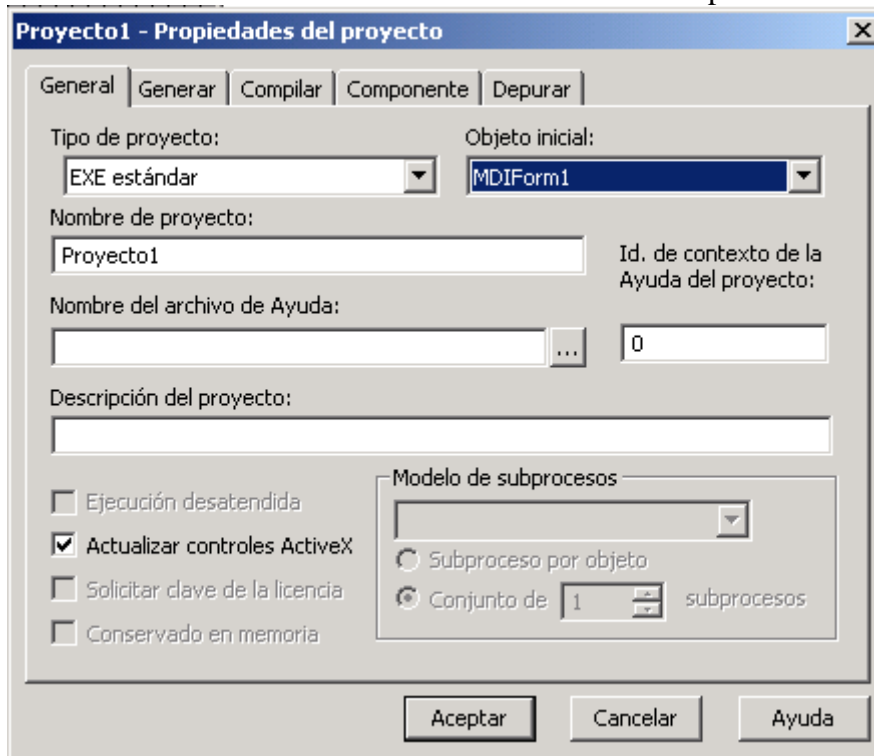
Proyecto1 - Propiedades del proyecto

General | Generar | Compilar | Componente | Depurar

Tipo de proyecto:
EXE estándar

Objeto inicial:
MDIForm1

Nombre de proyecto:
Proyecto1

Id. de contexto de la Ayuda del proyecto:
0

Nombre del archivo de Ayuda:
...

Descripción del proyecto:

Ejecución desatendida
Actualizar controles ActiveX
Solicitar clave de la licencia
Conservado en memoria

Modelo de subprocesos
Subproceso por objeto
Conjunto de 1 subprocesos

Aceptar
Cancelar
Ayuda